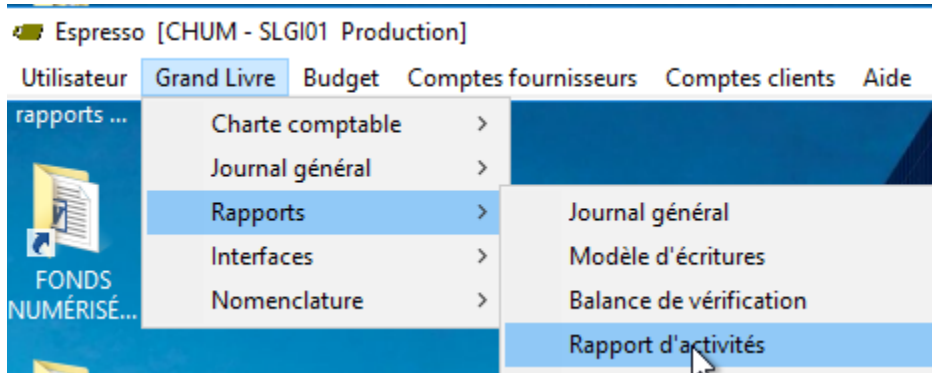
Espresso [CHUM - SLGI01 Production]

Utilisateur Grand Livre Budget Comptes fournisseurs Comptes clients Aide

rapports ...

FONDS NUMÉRISÉ...

Charte comptable >
Journal général >
Rapports >
Interfaces >
Nomenclature >

Journal général
Modèle d'écritures
Balance de vérification
Rapport d'activités